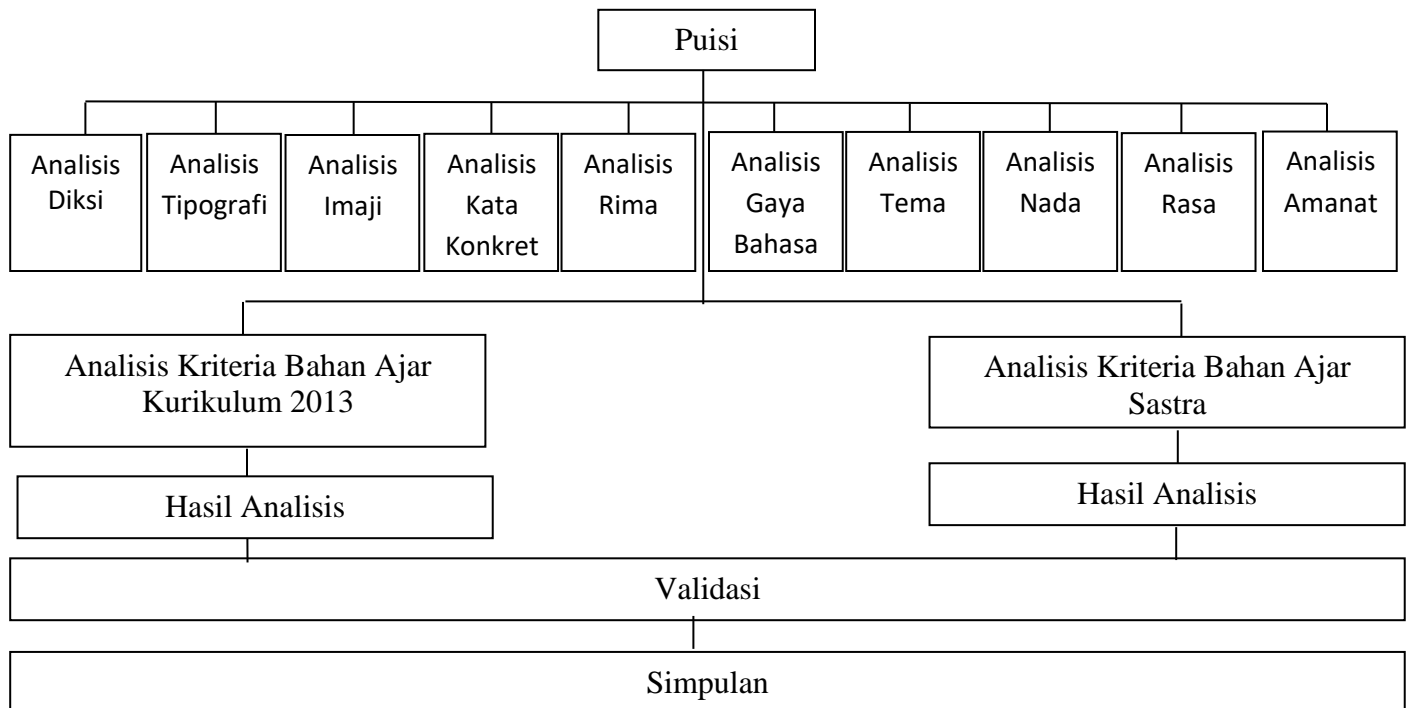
Puisi

Analisis Diksi

Analisis Tipografi

Analisis Imaji

Analisis Kata Konkret

Analisis Rima

Analisis Gaya Bahasa

Analisis Tema

Analisis Nada

Analisis Rasa

Analisis Amanat

Analisis Kriteria Bahan Ajar Kurikulum 2013

Analisis Kriteria Bahan Ajar Sastra

Hasil Analisis

Hasil Analisis

Validasi

Simpulan